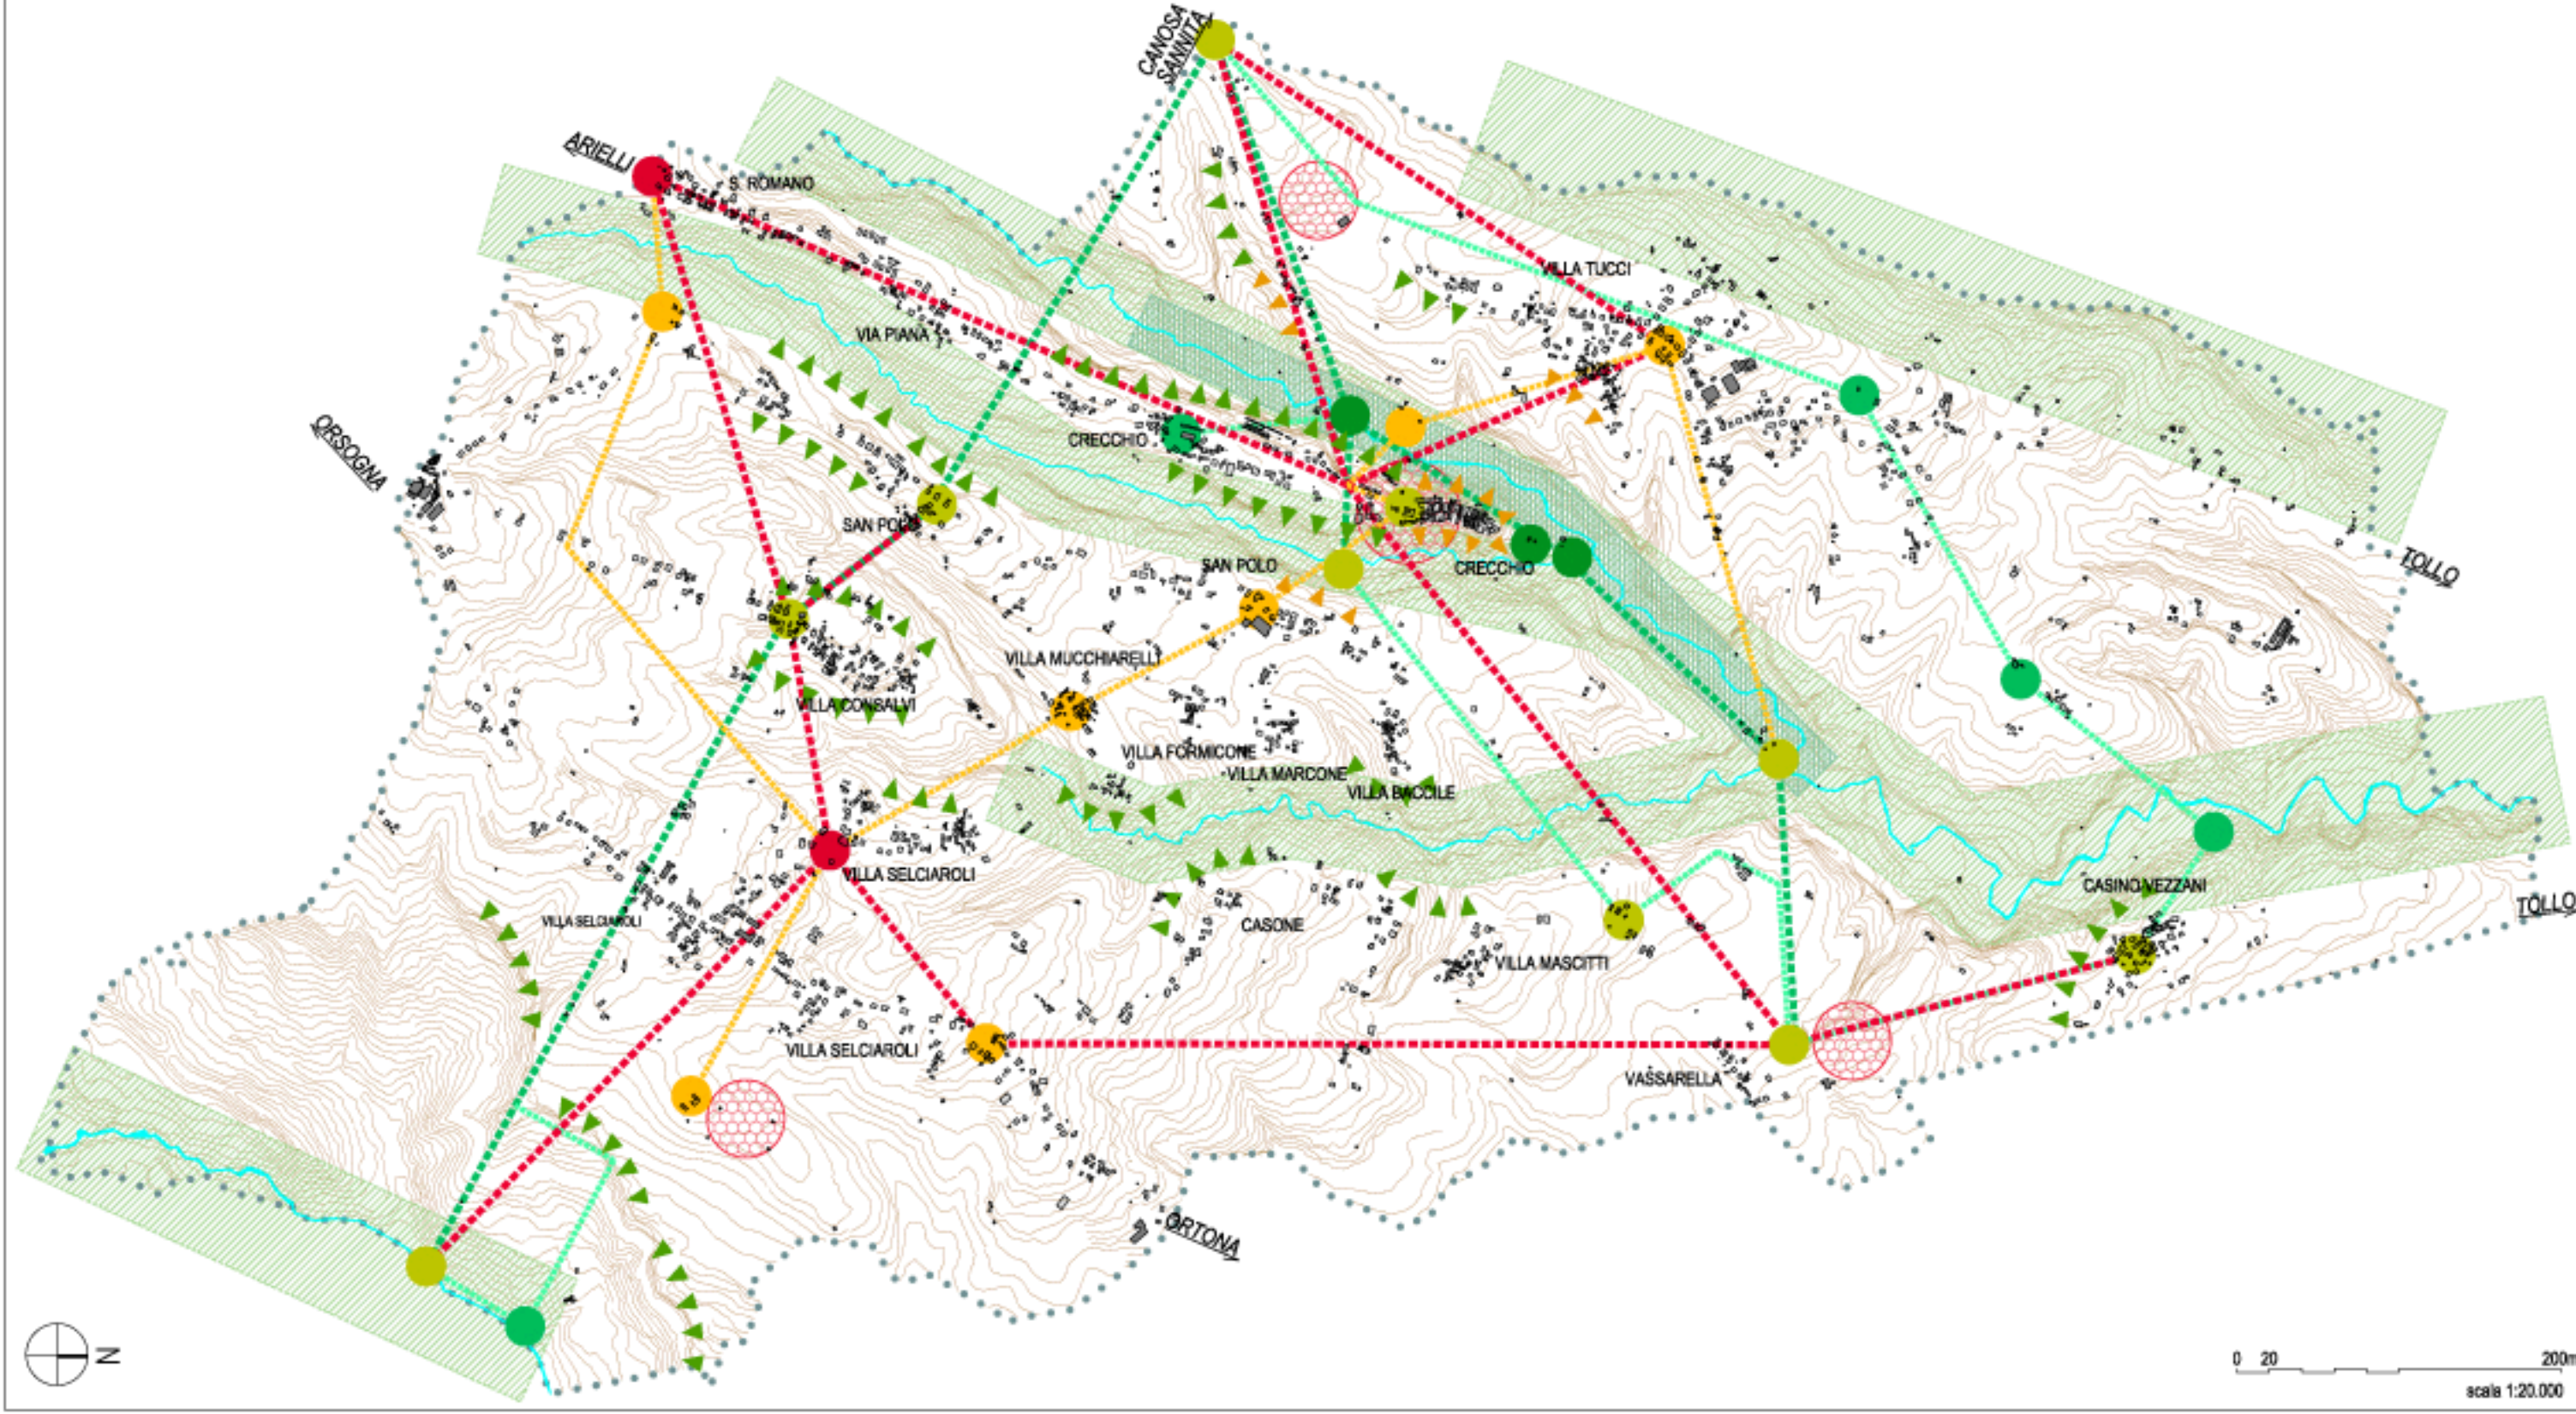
CANOSA SANNITA

ARIELLI

S. ROMANO

VILLA TUCCI

VIA PIANA

ORSOGNA

CRECCHIO

SAN POLO

SAN POLO

CRECCHIO

TOLLO

VILLA MUCCHIARELLI

VILLA CONSALVI

VILLA FORMICONE

VILLA MARCONE

VILLA BACCILE

VILLA SELCIAROLI

VILLA SELCIAROLI

CASONE

CASINO VEZZANI

TOLLO

VILLA MASCITTI

VILLA SELCIAROLI

VASSARELLA

ORTONA

N

0 20 200m
scala 1:20.000